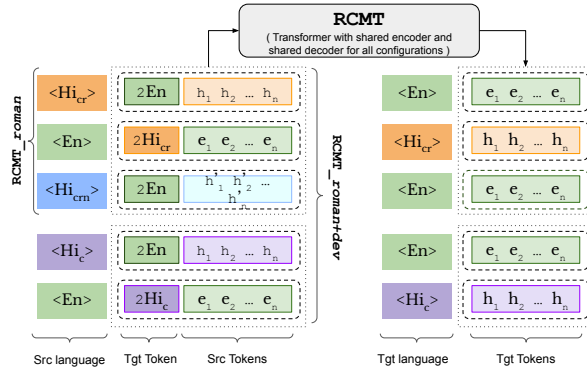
RCMT
( Transformer with shared encoder and shared decoder for all configurations )

RCMT_roman

RCMT_roman+dev

<Hi$_{cr}$>
2En
h$_1$ h$_2$ ... h$_n$

<En>
2Hi$_{cr}$
e$_1$ e$_2$ ... e$_n$

<Hi$_{crn}$>
2En
h'$_1$ h'$_2$ ... h'$_n$

<Hi$_c$>
2En
h$_1$ h$_2$ ... h$_n$

<En>
2Hi$_c$
e$_1$ e$_2$ ... e$_n$

<En>
e$_1$ e$_2$ ... e$_n$

<Hi$_{cr}$>
h$_1$ h$_2$ ... h$_n$

<En>
e$_1$ e$_2$ ... e$_n$

<En>
e$_1$ e$_2$ ... e$_n$

<Hi$_c$>
h$_1$ h$_2$ ... h$_n$

Src language
Tgt Token
Src Tokens
Tgt language
Tgt Tokens